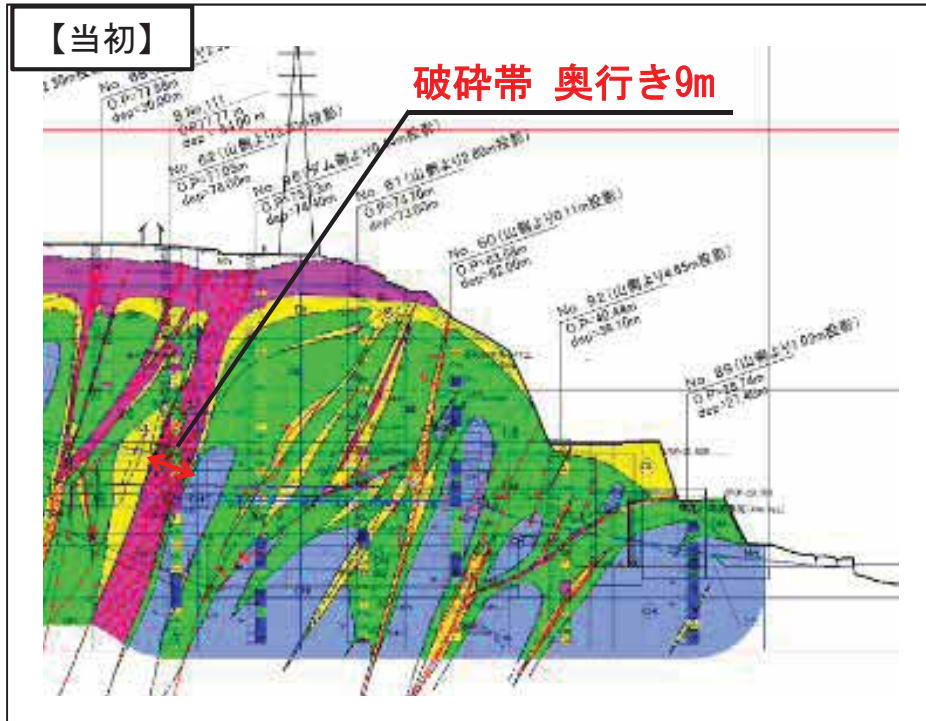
【当初】

破砕帯 奥行き9m

No. 88
O.P.=77.58m
dep=35.00m

No. 62(山側より2.50m投影)
O.P.=77.63m
dep=78.00m

No. 86(ダム側より0.50m投影)
O.P.=75.73m
dep=74.40m

No. 61(山側より2.80m投影)
O.P.=74.70m
dep=73.00m

No. 60(山側より0.11m投影)
O.P.=73.58m
dep=62.00m

No. 92(山側より4.85m投影)
O.P.=40.48m
dep=36.10m

No. 85(山側より1.02m投影)
O.P.=38.74m
dep=21.40m